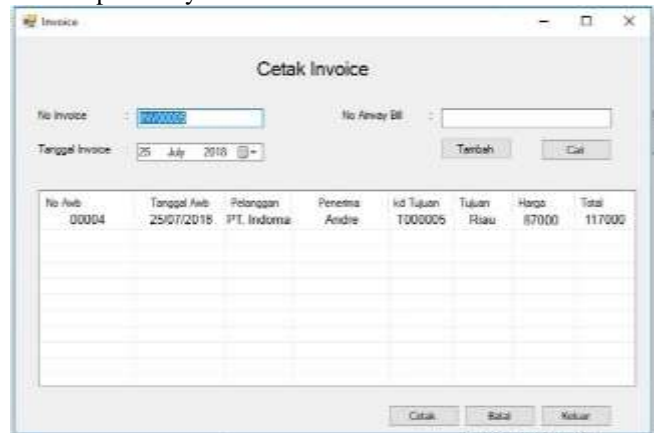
Invoice

Cetak Invoice

No Invoice : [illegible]

No Airway Bill :

Tanggal Invoice 25 July 2018

Tambah

Cari

| No Awb | Tanggal Awb | Pelanggan | Penerima | kd Tujuan | Tujuan | Harga | Total |
|---|---|---|---|---|---|---|---|
| 00004 | 25/07/2018 | PT. Indoma | Andre | T000005 | Riau | 87000 | 117000 |

Cetak

Batal

Keluar